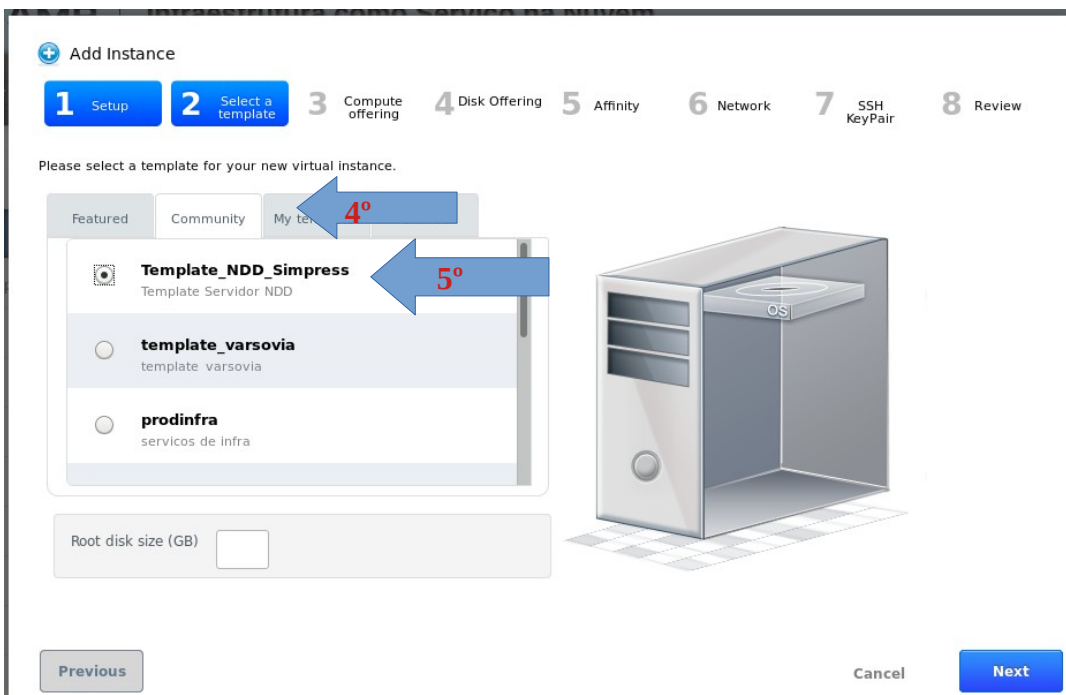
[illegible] | Infraestrutura como Serviço na Nuvem

Add Instance

1 Setup
2 Select a template
3 Compute offering
4 Disk Offering
5 Affinity
6 Network
7 SSH KeyPair
8 Review

Please select a template for your new virtual instance.

Featured | Community | My te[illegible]

4º

Template_NDD_Simpress
Template Servidor NDD

5º

template_varsovia
template varsovia

prodinfra
servicos de infra

OS

Root disk size (GB)

Previous

Cancel

Next